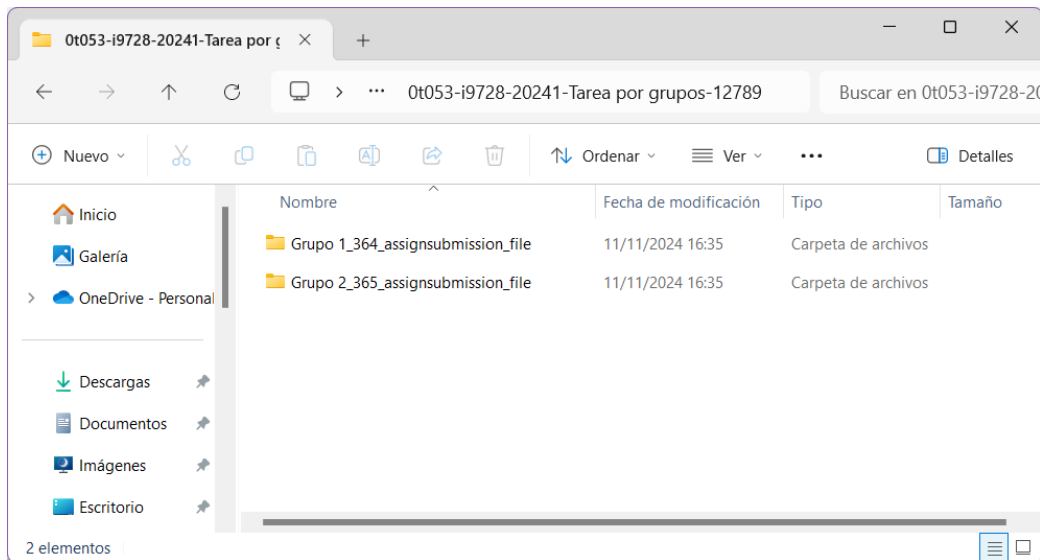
0t053-i9728-20241-Tarea por g ×
+
0t053-i9728-20241-Tarea por grupos-12789
Buscar en 0t053-i9728-20
Nuevo
Ordenar
Ver
•••
Detalles
Inicio
Galería
OneDrive - Personal
Descargas
Documentos
Imágenes
Escritorio
2 elementos

| Nombre | Fecha de modificación | Tipo | Tamaño |
|---|---|---|---|
| Grupo 1_364_assignsubmission_file | 11/11/2024 16:35 | Carpeta de archivos | |
| Grupo 2_365_assignsubmission_file | 11/11/2024 16:35 | Carpeta de archivos | |